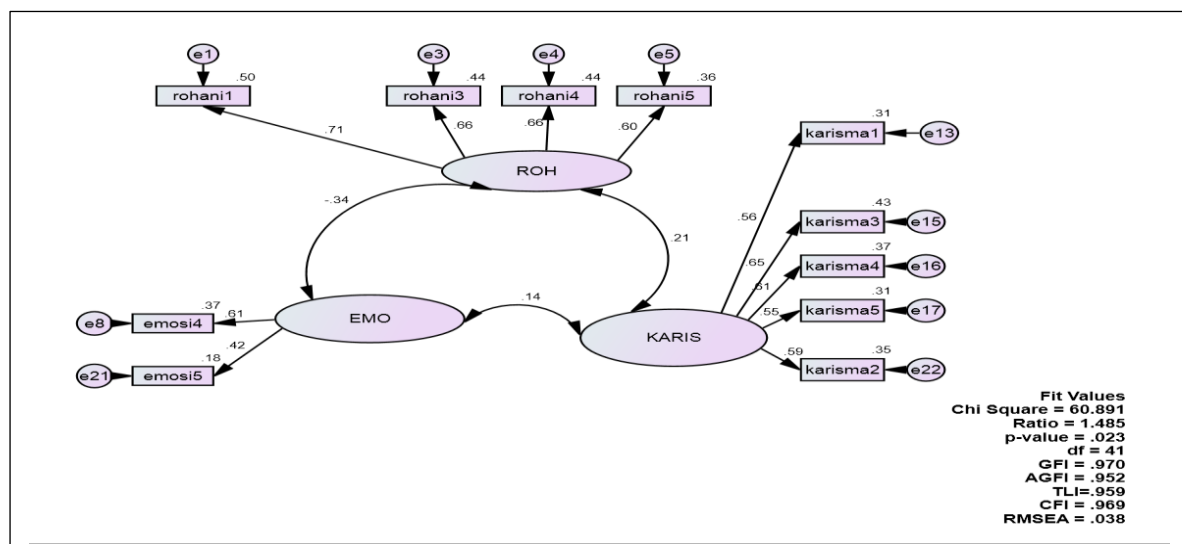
e1
.50
rohani1
e3
.44
rohani3
e4
.44
rohani4
e5
.36
rohani5
.71
.66
.66
.60
ROH
-.34
.21
.31
karisma1
e13
.56
.43
karisma3
e15
.65
.37
karisma4
e16
.61
.31
karisma5
e17
.55
.59
.35
karisma2
e22
KARIS
.14
EMO
e8
emosi4
.37
.61
.42
.18
e21
emosi5

Fit Values
Chi Square = 60.891
Ratio = 1.485
p-value = .023
df = 41
GFI = .970
AGFI = .952
TLI=.959
CFI = .969
RMSEA = .038